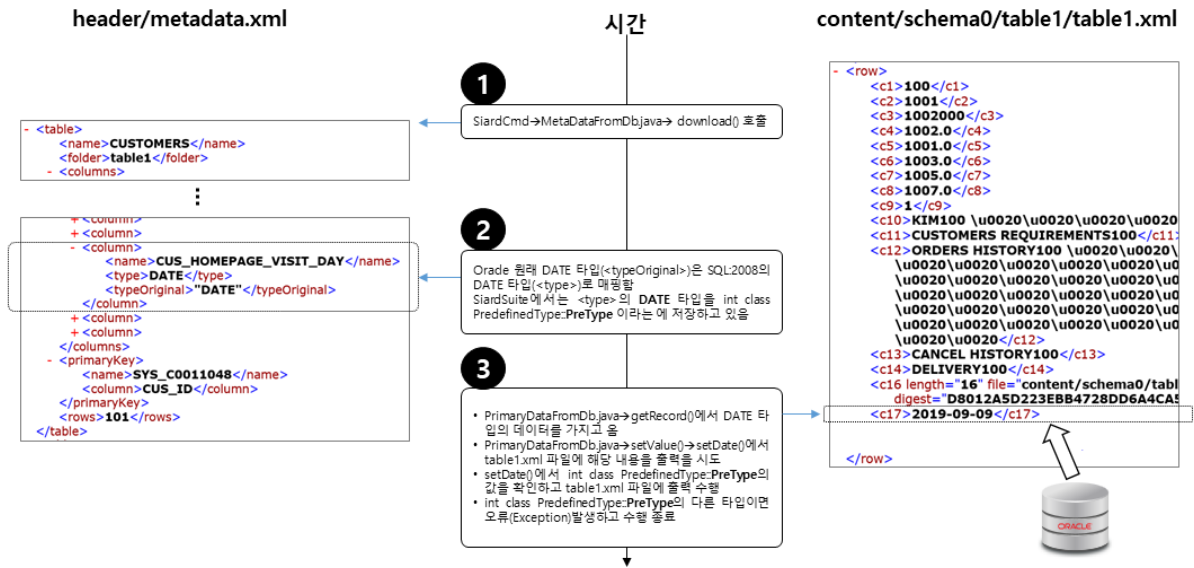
header/metadata.xml

시간

content/schema0/table1/table1.xml

- <table>
<name>CUSTOMERS</name>
<folder>table1</folder>
- <columns>

⋮

+ <column>
+ <column>
- <column>
<name>CUS_HOMEPAGE_VISIT_DAY</name>
<type>DATE</type>
<typeOriginal>"DATE"</typeOriginal>
</column>
+ <column>
+ <column>
</columns>
- <primaryKey>
<name>SYS_C0011048</name>
<column>CUS_ID</column>
</primaryKey>
<rows>101</rows>
</table>

1

SiardCmd→MetaDataFromDb.java→ download() 호출

2

Oracle 원래 DATE 타입(<typeOriginal>)은 SQL:2008의 DATE 타입(<type>)로 매핑함
SiardSuite에서는 <type>의 DATE 타입을 int class PredefinedType::PreType 이라는 에 저장하고 있음

3

• PrimaryDataFromDb.java→getRecord()에서 DATE 타입의 데이터를 가지고 옴
• PrimaryDataFromDb.java→setValue()→setDate()에서 table1.xml 파일에 해당 내용을 출력을 시도
• setDate()에서 int class PredefinedType::PreType의 값을 확인하고 table1.xml 파일에 출력 수행
• int class PredefinedType::PreType의 다른 타입이면 오류(Exception)발생하고 수행 종료

- <row>
<c1>100</c1>
<c2>1001</c2>
<c3>1002000</c3>
<c4>1002.0</c4>
<c5>1001.0</c5>
<c6>1003.0</c6>
<c7>1005.0</c7>
<c8>1007.0</c8>
<c9>1</c9>
<c10>KIM100 \u0020\u0020\u0020\u0020
<c11>CUSTOMERS REQUIREMENTS100</c11
<c12>ORDERS HISTORY100 \u0020\u0020\
\u0020\u0020\u0020\u0020\u0020\u
\u0020\u0020\u0020\u0020\u0020\u0
\u0020\u0020\u0020\u0020\u0020\u0
\u0020\u0020\u0020\u0020\u0020\u0
\u0020\u0020\u0020\u0020\u0020\u0
\u0020\u0020</c12>
<c13>CANCEL HISTORY100</c13>
<c14>DELIVERY100</c14>
<c16 length="16" file="content/schema0/tabl
digest="D8012A5D223EBB4728DD6A4CA5
<c17>2019-09-09</c17>
</row>

ORACLE